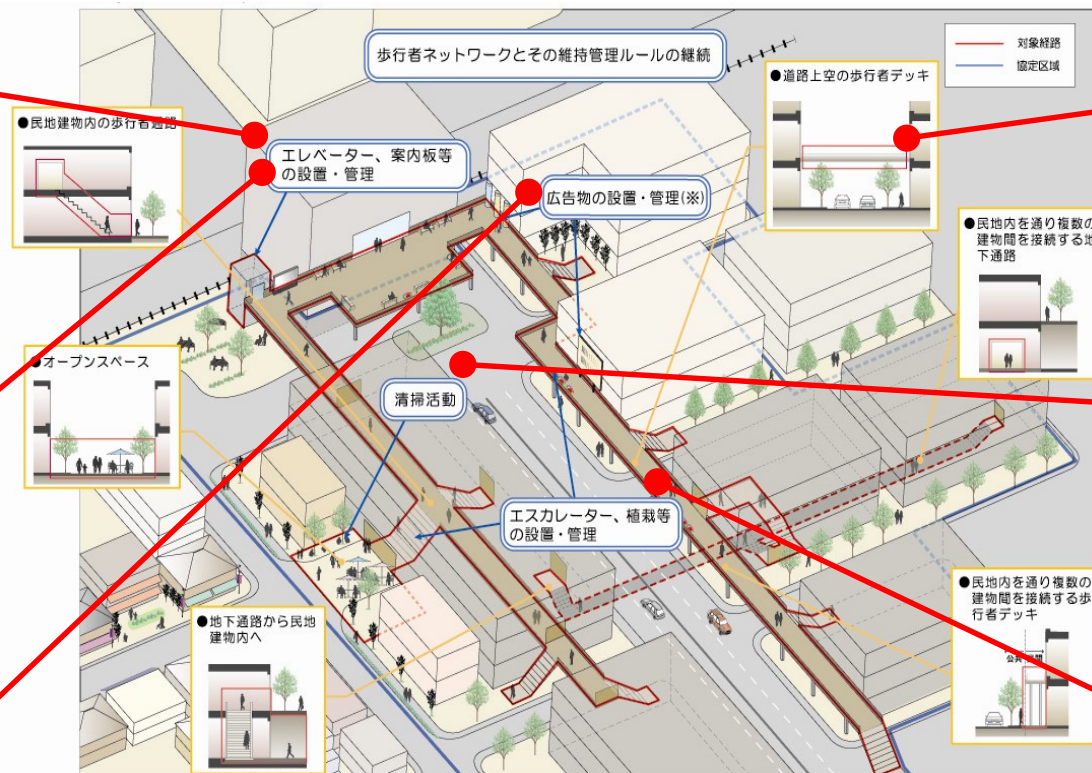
歩行者ネットワークとその維持管理ルールの継続

対象経路
協定区域

●道路上空の歩行者デッキ

●民地建物内の歩行者通路

エレベーター、案内板等の設置・管理

広告物の設置・管理(※)

●民地内を通り複数の建物間を接続する地下通路

●オープンスペース

清掃活動

エスカレーター、植栽等の設置・管理

●民地内を通り複数の建物間を接続する歩行者デッキ

●地下通路から民地建物内へ

公共